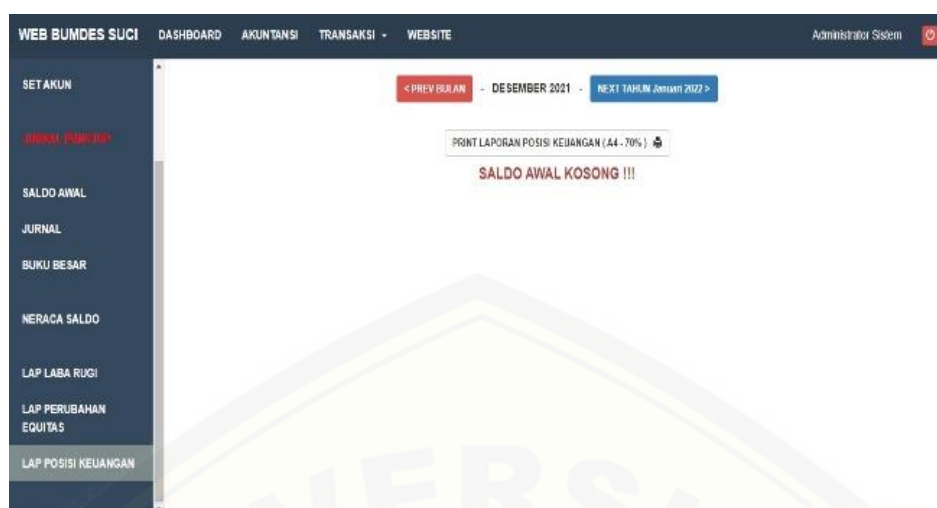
WEB BUMDES SUCI DASHBOARD AKUNTANSI TRANSAKSI - WEBSITE Administrator Sistem

SET AKUN

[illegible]

SALDO AWAL

JURNAL

BUKU BESAR

NERACA SALDO

LAP LABA RUGI

LAP PERUBAHAN EQUITAS

LAP POSISI KEUANGAN

< PREV BULAN - DESEMBER 2021 - NEXT TAHUN Januari 2022 >

PRINT LAPORAN POSISI KEUANGAN (A4 - 70%)

SALDO AWAL KOSONG !!!